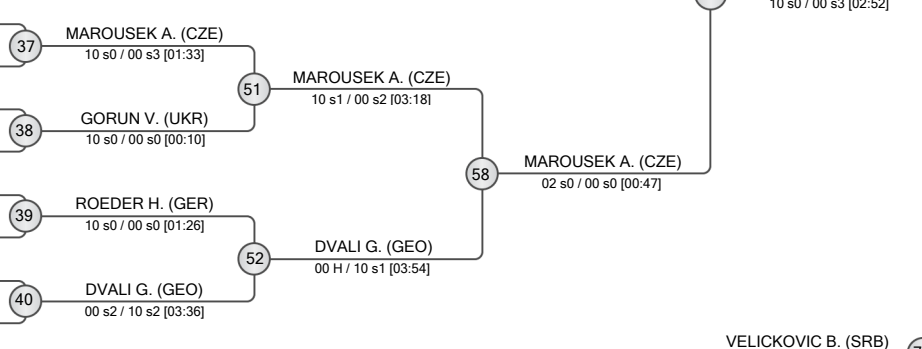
10 s0 / 00 s3 [02:52]

37
MAROUSEK A. (CZE)
10 s0 / 00 s3 [01:33]

51
MAROUSEK A. (CZE)
10 s1 / 00 s2 [03:18]

38
GORUN V. (UKR)
10 s0 / 00 s0 [00:10]

58
MAROUSEK A. (CZE)
02 s0 / 00 s0 [00:47]

39
ROEDER H. (GER)
10 s0 / 00 s0 [01:26]

52
DVALI G. (GEO)
00 H / 10 s1 [03:54]

40
DVALI G. (GEO)
00 s2 / 10 s2 [03:36]

VELICKOVIC B. (SRB)